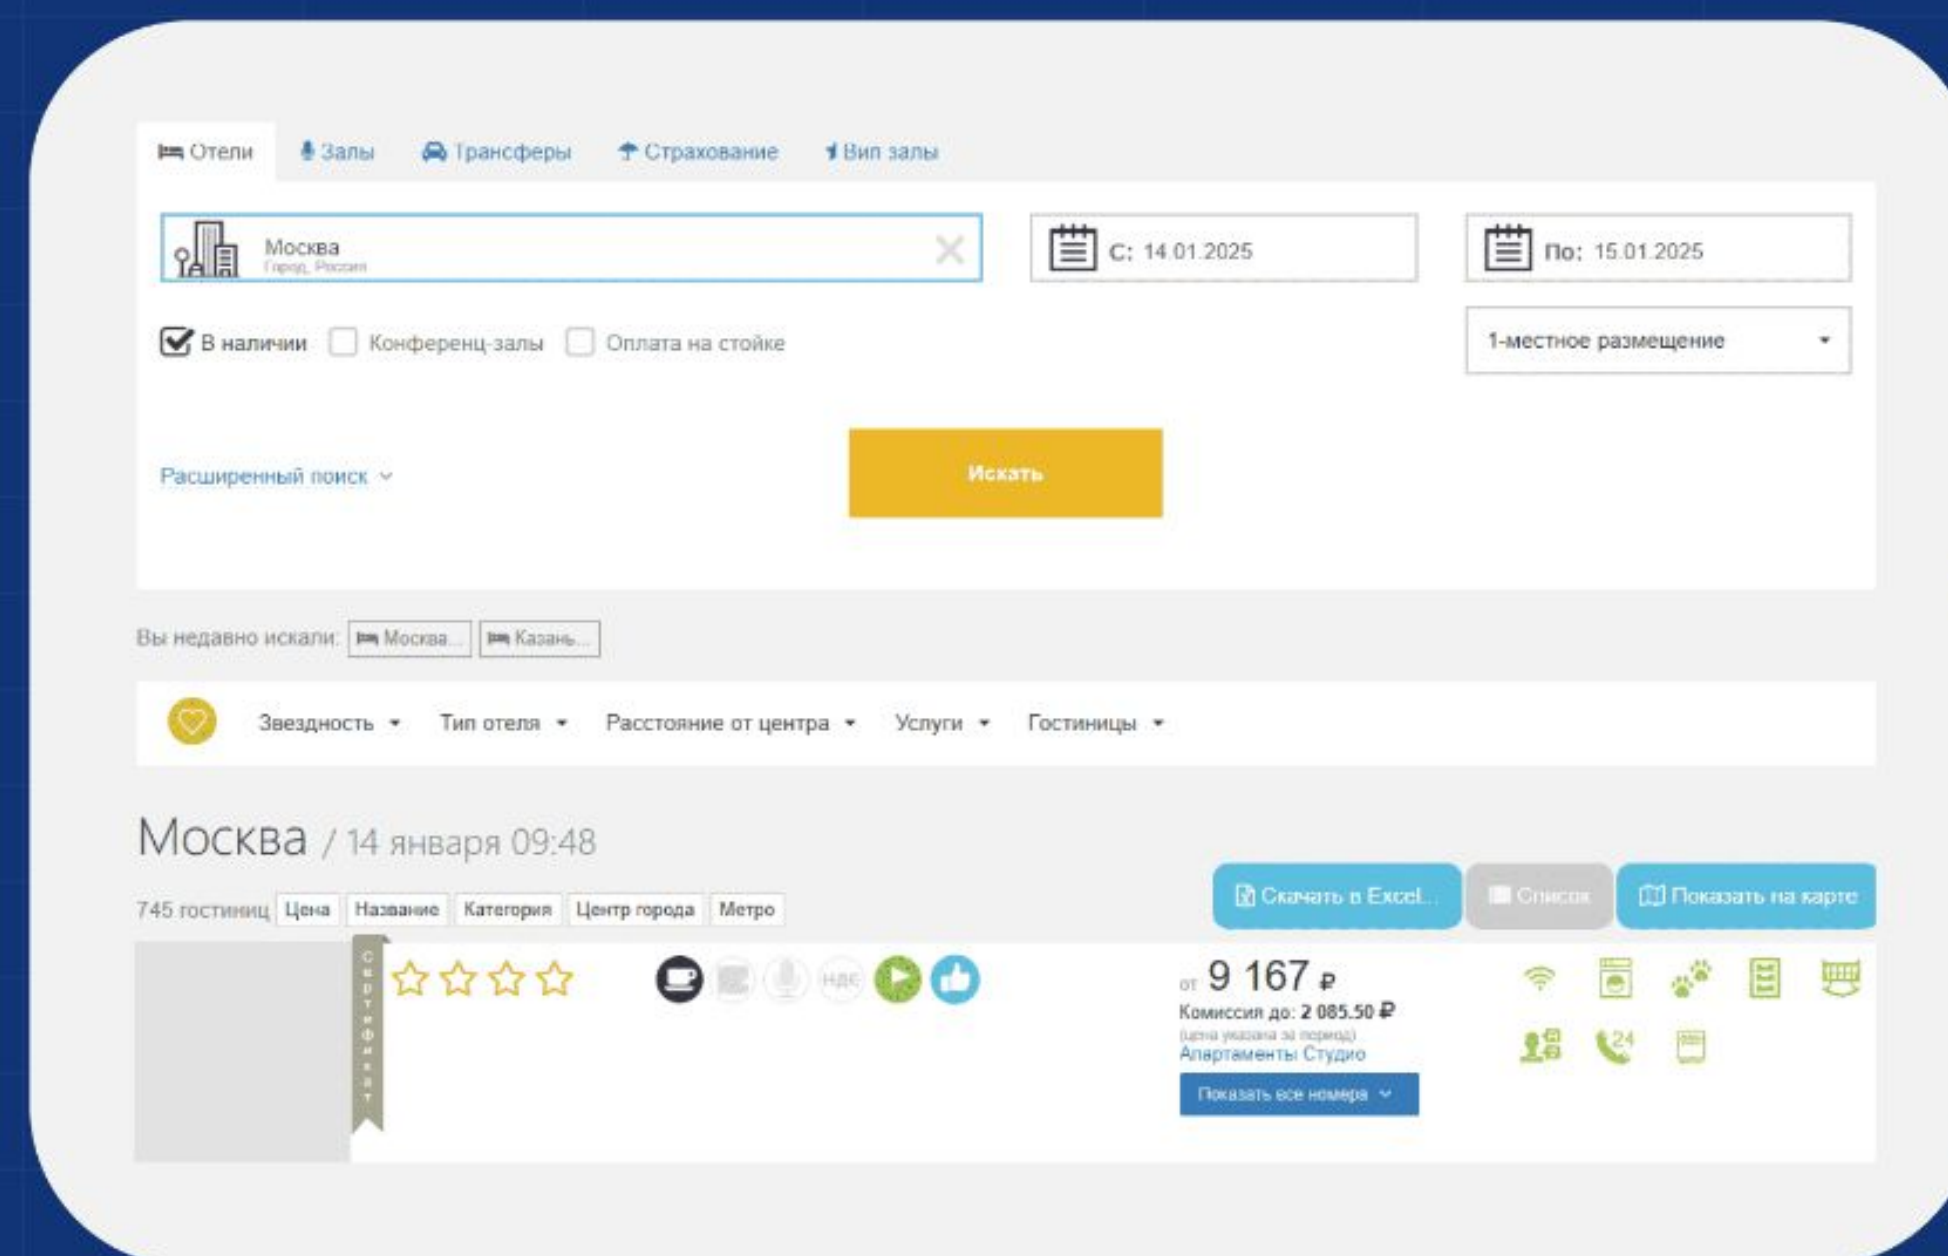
Отели Залы Трансферы Страхование Вип залы

Москва
Город, Россия

С: 14.01.2025

По: 15.01.2025

В наличии Конференц-залы Оплата на стойке

1-местное размещение

Расширенный поиск

Искать

Вы недавно искали: Москва... Казань...

Звездность Тип отеля Расстояние от центра Услуги Гостиницы

Москва / 14 января 09:48

745 гостиниц Цена Название Категория Центр города Метро

Скачать в Excel... Список Показать на карте

Сертификат

НДС

от 9 167 ₽
Комиссия до: 2 085.50 ₽
(цена указана за период)
Апартаменты Студио
Показать все номера

24